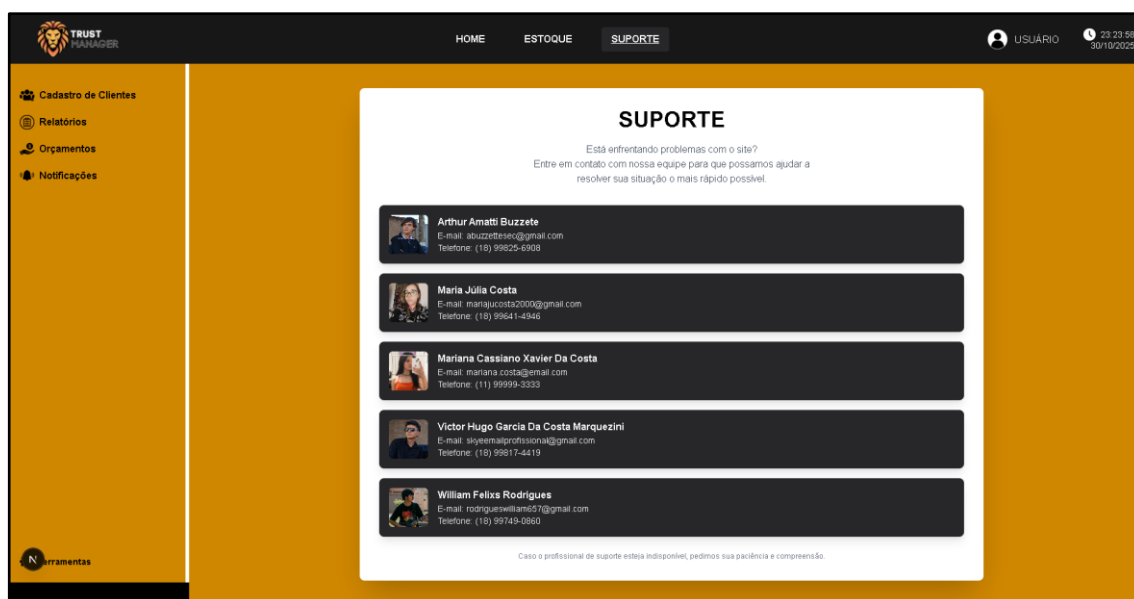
TRUST MANAGER

HOME ESTOQUE SUPORTE

USUÁRIO 23:23:58 30/10/2025

Cadastro de Clientes
Relatórios
Orçamentos
Notificações

SUPORTE

Está enfrentando problemas com o site?
Entre em contato com nossa equipe para que possamos ajudar a resolver sua situação o mais rápido possível.

Arthur Amatti Buzzete
E-mail: abuzzettesec@gmail.com
Telefone: (18) 99825-6908

Maria Júlia Costa
E-mail: mariajucosta2000@gmail.com
Telefone: (18) 99641-4946

Mariana Cassiano Xavier Da Costa
E-mail: mariana.costa@email.com
Telefone: (11) 99999-3333

Victor Hugo Garcia Da Costa Marquezini
E-mail: skyeemailprofissional@gmail.com
Telefone: (18) 99817-4419

William Felixs Rodrigues
E-mail: rodrigueswilliam657@gmail.com
Telefone: (18) 99749-0860

Caso o profissional de suporte esteja indisponível, pedimos sua paciência e compreensão.

N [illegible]rramentas